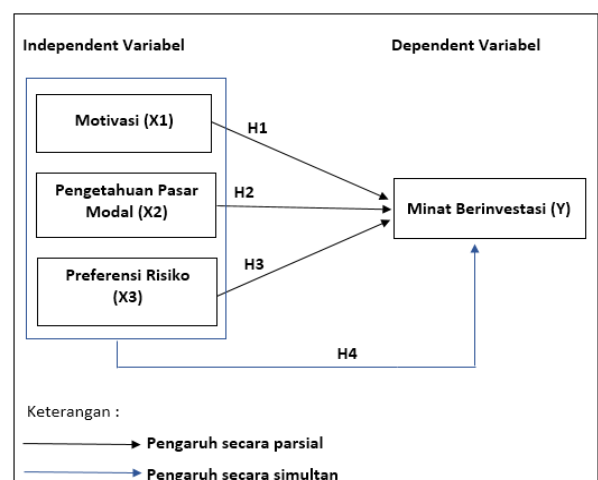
Independent Variabel

Dependent Variabel

Motivasi (X1)

Pengetahuan Pasar Modal (X2)

Preferensi Risiko (X3)

H1

H2

H3

Minat Berinvestasi (Y)

H4

Keterangan :

Pengaruh secara parsial

Pengaruh secara simultan